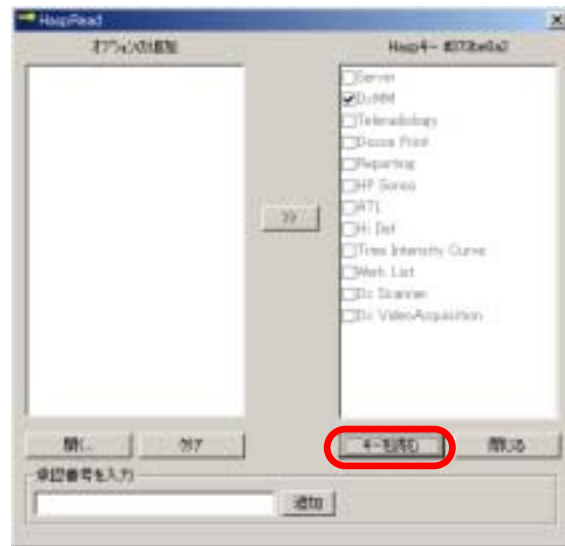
HaspRead

オプションの追加

Haspキー: 870be0a2

Server
DcMM
Teleradiology
Douse Print
Reporting
HP Series
RTL
Hi Def
Time Intensity Curve
Work List
Dc Scanner
Dc VideoAcquisition

>>

開く
クリア

キーを読む
閉じる

承認番号を入力

追加